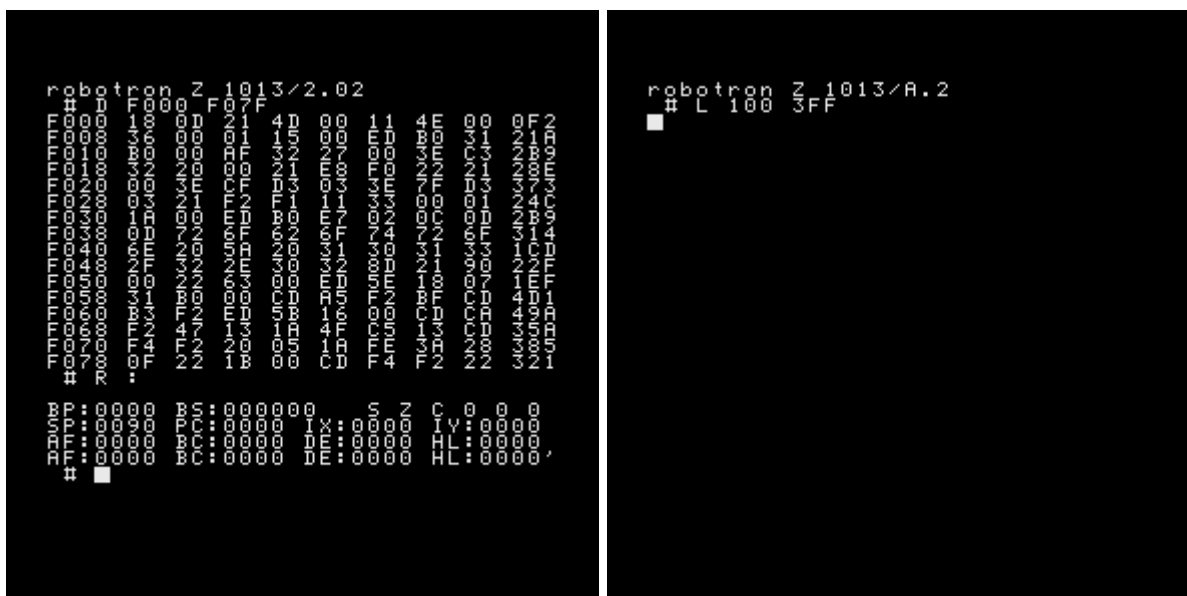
robotron Z 1013/2.02
 # D F000 F07F
F000 18 0D 21 4D 00 11 4E 00 0F2
F008 36 00 01 15 00 ED B0 31 21A
F010 B0 00 AF 32 27 00 3E C3 2B9
F018 32 20 00 21 E8 F0 22 21 28E
F020 00 3E CF D3 03 3E 7F D3 373
F028 03 21 F2 F1 11 33 00 01 24C
F030 1A 00 ED B0 E7 02 0C 0D 2B9
F038 0D 72 6F 62 6F 74 72 6F 314
F040 6E 20 5A 20 31 30 31 33 1CD
F048 2F 32 2E 30 32 8D 21 90 22F
F050 00 22 63 00 ED 5E 18 07 1EF
F058 31 B0 00 CD A5 F2 BF CD 4D1
F060 B3 F2 ED 5B 16 00 CD CA 49A
F068 F2 47 13 1A 4F C5 13 CD 35A
F070 F4 F2 20 05 1A FE 3A 28 385
F078 0F 22 1B 00 CD F4 F2 22 321
 # R :

BP:0000 BS:000000 S Z C 0 0 0
SP:0090 PC:0000 IX:0000 IY:0000
AF:0000 BC:0000 DE:0000 HL:0000
AF:0000 BC:0000 DE:0000 HL:0000'
 #

robotron Z 1013/A.2
 # L 100 3FF